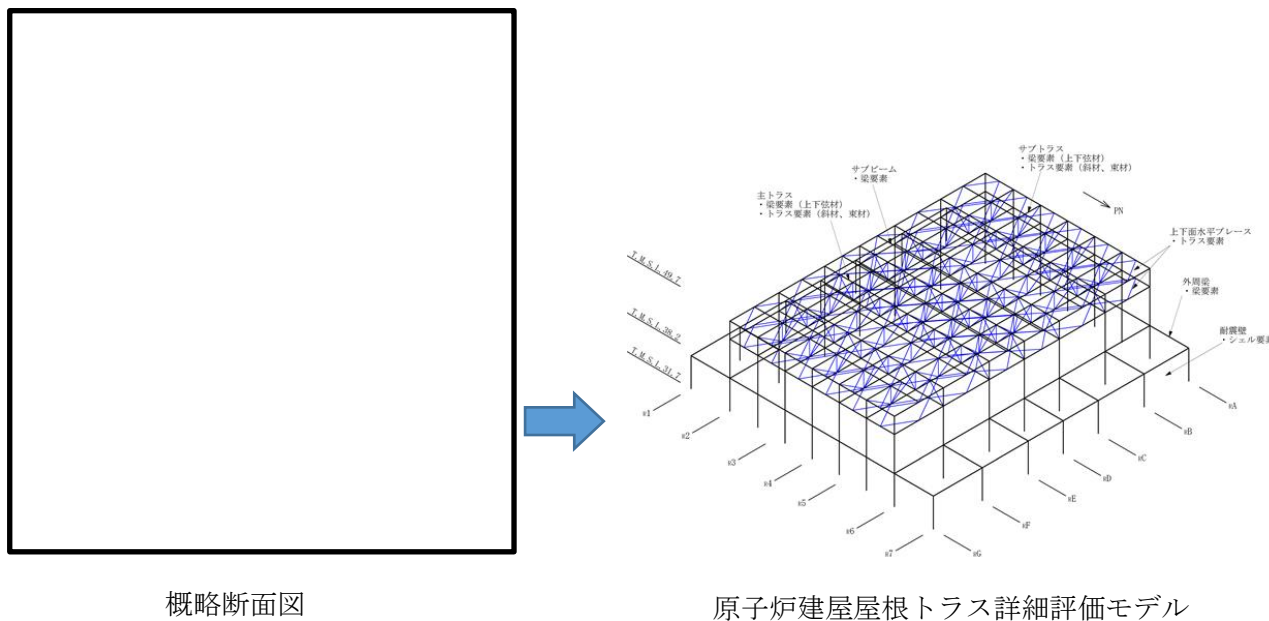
サブトラス
・梁要素（上下弦材）
・トラス要素（斜材、束材）

サブビーム
・梁要素

主トラス
・梁要素（上下弦材）
・トラス要素（斜材、束材）

PN

上下面水平ブレース
・トラス要素

外周梁
・梁要素

耐震壁
・シェル要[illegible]

T.M.S.L.49.7

T.M.S.L.38.2

T.M.S.L.31.7

R1
R2
R3
R4
R5
R6
R7

RA
RB
RC
RD
RE
RF
RG

概略断面図

原子炉建屋屋根トラス詳細評価モデル